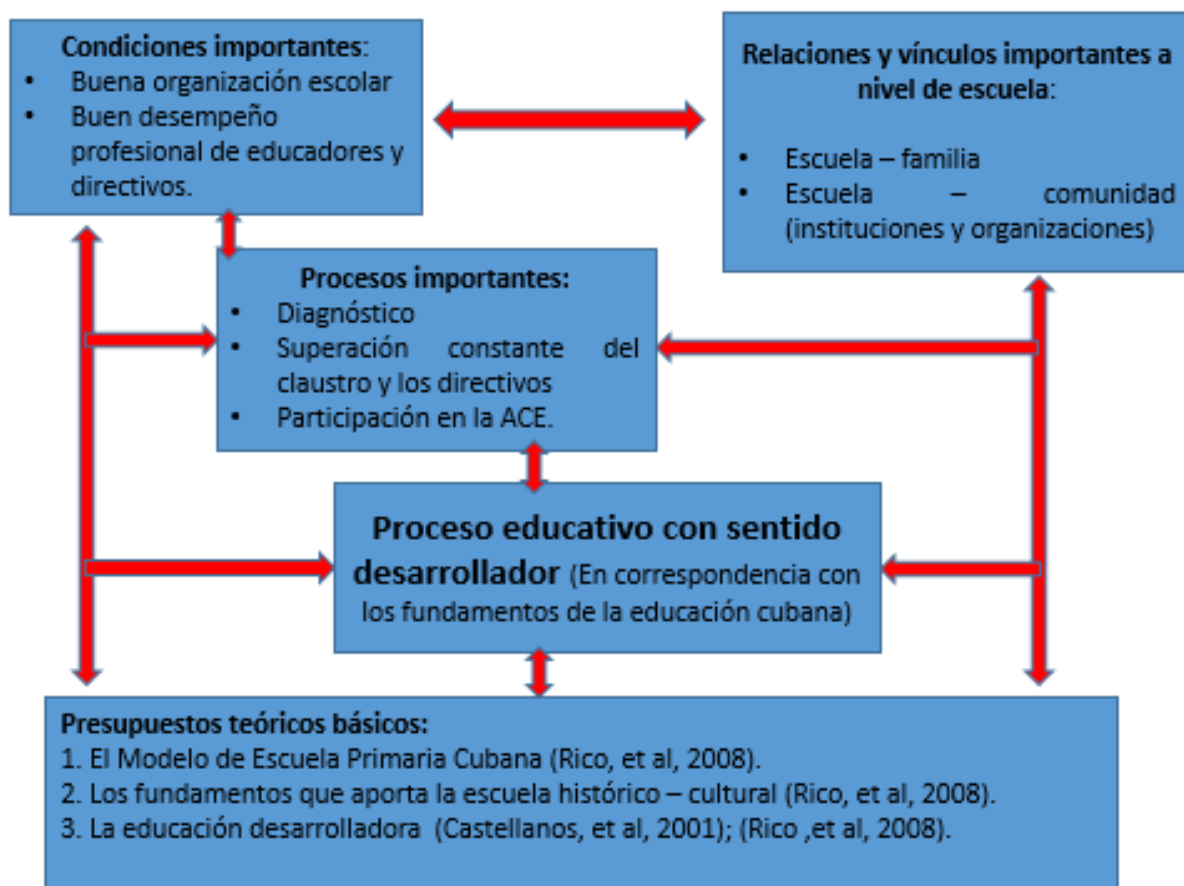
Condiciones importantes:
- Buena organización escolar
- Buen desempeño profesional de educadores y directivos.

Relaciones y vínculos importantes a nivel de escuela:
- Escuela – familia
- Escuela – comunidad (instituciones y organizaciones)

Procesos importantes:
- Diagnóstico
- Superación constante del claustro y los directivos
- Participación en la ACE.

Proceso educativo con sentido desarrollador (En correspondencia con los fundamentos de la educación cubana)

Presupuestos teóricos básicos:
1. El Modelo de Escuela Primaria Cubana (Rico, et al, 2008).
2. Los fundamentos que aporta la escuela histórico – cultural (Rico, et al, 2008).
3. La educación desarrolladora (Castellanos, et al, 2001); (Rico ,et al, 2008).